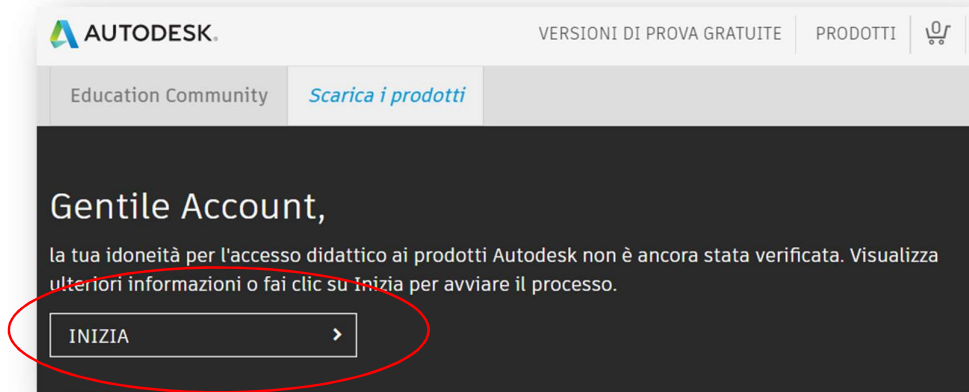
AUTODESK.

VERSIONI DI PROVA GRATUITE

PRODOTTI

0

Education Community

Scarica i prodotti

Gentile Account,

la tua idoneità per l'accesso didattico ai prodotti Autodesk non è ancora stata verificata. Visualizza ulteriori informazioni o fai clic su Inizia per avviare il processo.

INIZIA